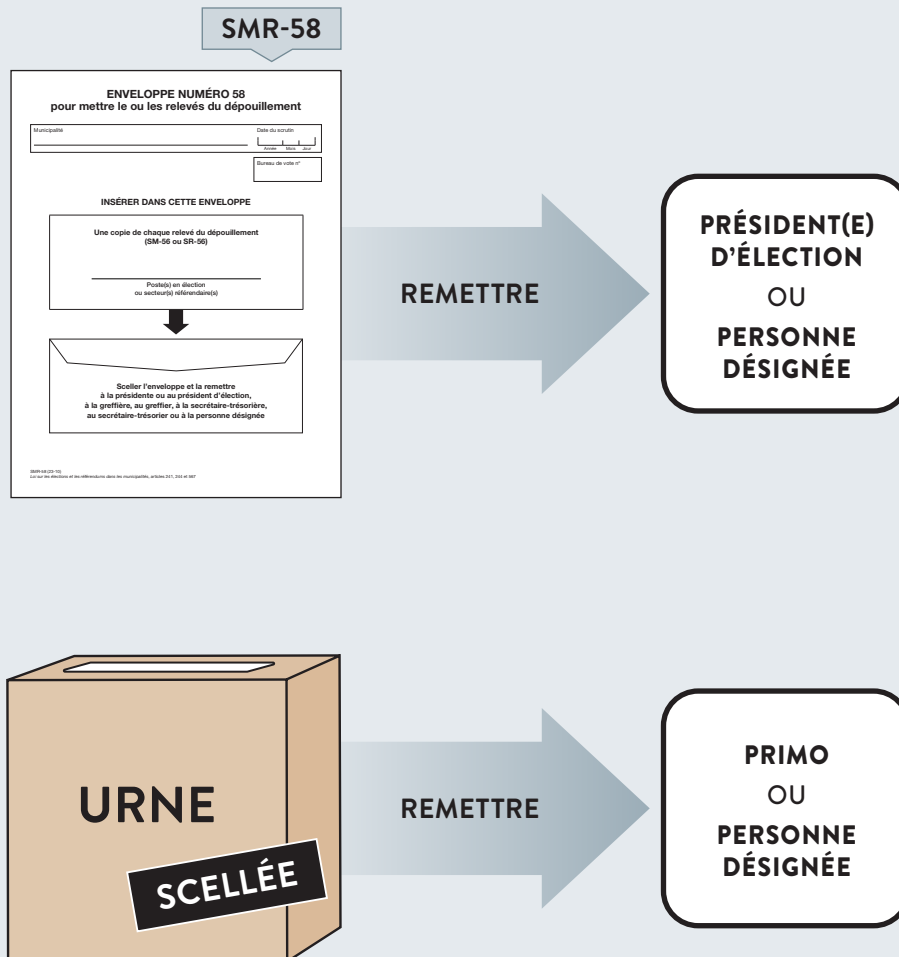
SMR-58

ENVELOPPE NUMÉRO 58
pour mettre le ou les relevés du dépouillement

Municipalité

Date du scrutin

Année Mois Jour

Bureau de vote n°

INSÉRER DANS CETTE ENVELOPPE

Une copie de chaque relevé du dépouillement (SM-56 ou SR-56)

Poste(s) en élection ou secteur(s) référendaire(s)

Sceller l'enveloppe et la remettre à la présidente ou au président d'élection, à la greffière, au greffier, à la secrétaire-trésorière, au secrétaire-trésorier ou à la personne désignée

SMR-58 (23-10)
Loi sur les élections et les référendums dans les municipalités, articles 247, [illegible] et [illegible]

REMETTRE

PRÉSIDENT(E) D'ÉLECTION
OU
PERSONNE DÉSIGNÉE

URNE

SCELLÉE

REMETTRE

PRIMO
OU
PERSONNE DÉSIGNÉE